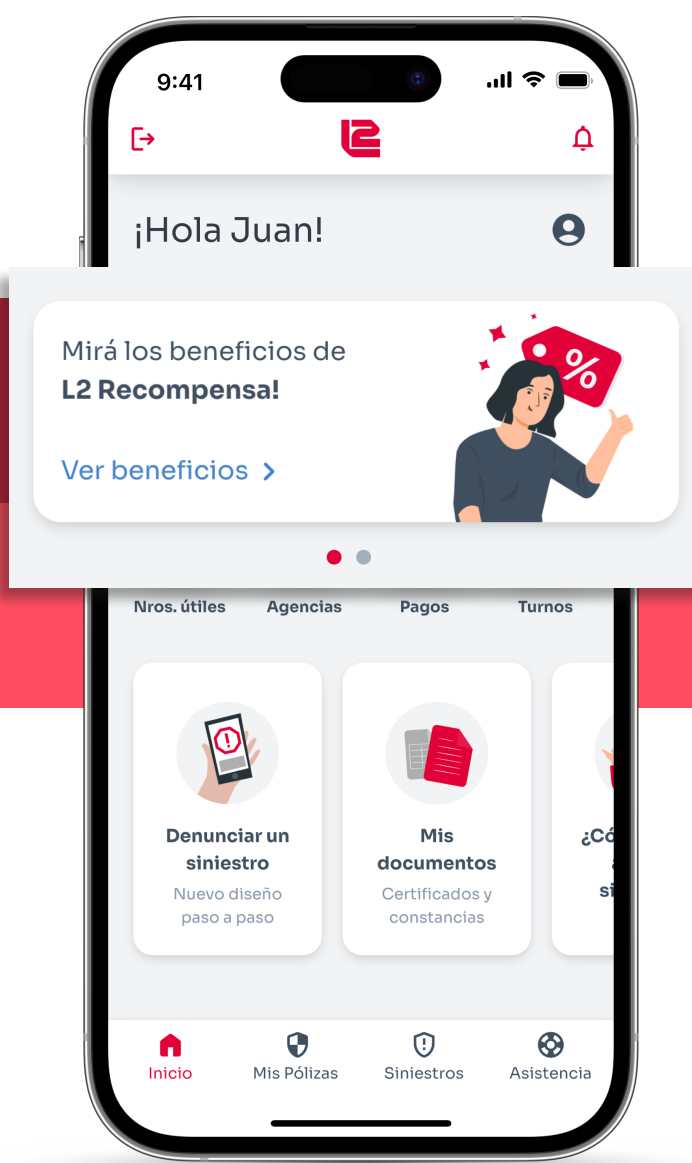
9:41

¡Hola Juan!

Mirá los beneficios de **L2 Recompensa!**

Ver beneficios >

%

Nros. útiles
Agencias
Pagos
Turnos

Denunciar un siniestro
Nuevo diseño paso a paso

Mis documentos
Certificados y constancias

¿Có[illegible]
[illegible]
si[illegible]

Inicio
Mis Pólizas
Siniestros
Asistencia